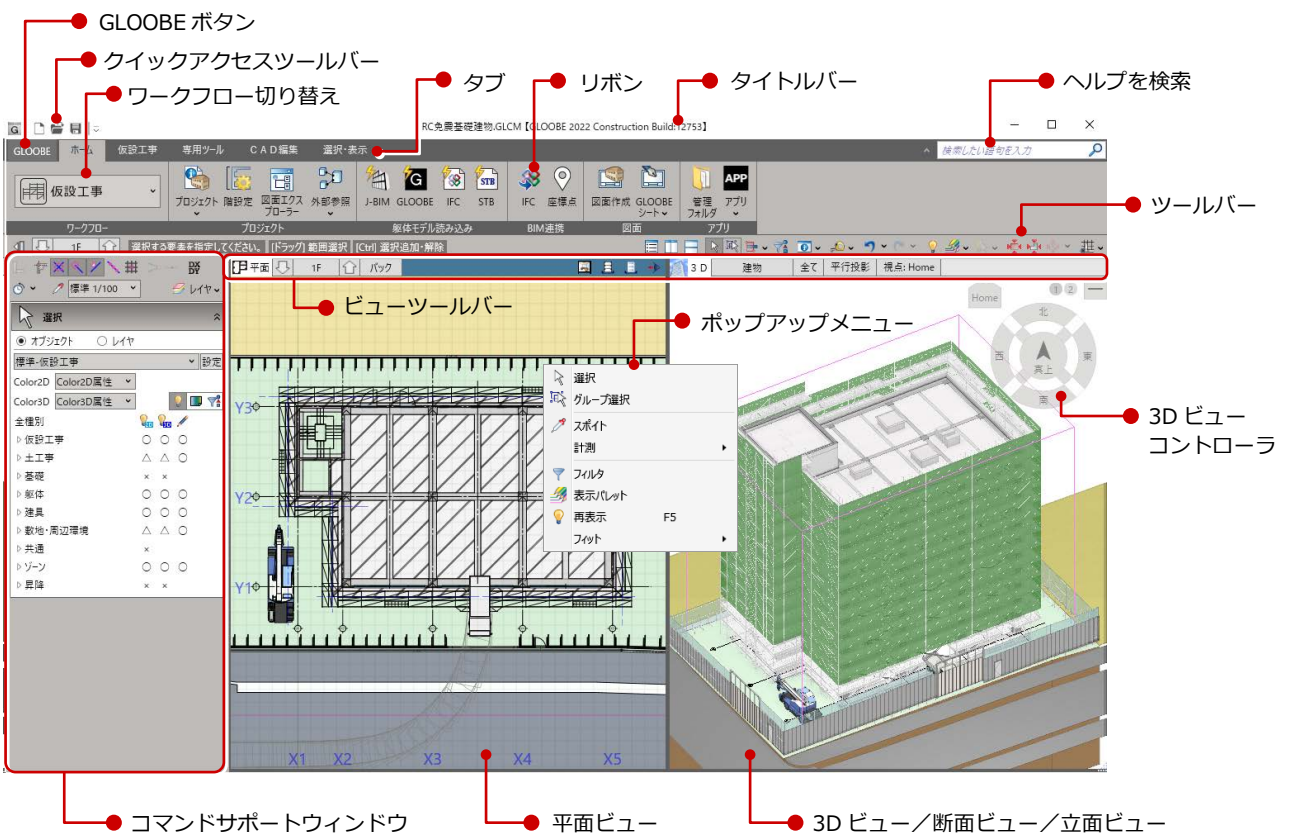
GLOOBE ボタン
クイックアクセスツールバー
ワークフロー切り替え
タブ
リボン
タイトルバー
ヘルプを検索

RC免震基礎建物.GLCM【GLOOBE 2022 Construction Build:12753】

GLOOBE ホーム 仮設工事 専用ツール CAD編集 選択・表示
検索したい語句を入力

仮設工事
ワークフロー
プロジェクト 階設定 図面エクスプローラー 外部参照
プロジェクト
J-BIM GLOOBE IFC STB
躯体モデル読み込み
IFC 座標点
BIM連携
図面作成 GLOOBEシート
図面
管理フォルダ アプリ
アプリ

ツールバー

1F 選択する要素を指定してください。[ドラッグ] 範囲選択 [Ctrl] 選択追加・解除

平面 1F バック 3D 建物 全て 平行投影 視点: Home

ビューツールバー
ポップアップメニュー

標準 1/100 レイヤ
選択
オブジェクト レイヤ
標準-仮設工事 設定
Color2D Color2D属性
Color3D Color3D属性
全種別
仮設工事 ○ ○ ○
土工事 △ △ ○
基礎 × ×
躯体 ○ ○ ○
建具 ○ ○ ○
敷地・周辺環境 △ △ ○
共通 ×
ゾーン ○ ○ ○
昇降 × ×

選択
グループ選択
スポイト
計測
フィルタ
表示パレット
再表示 F5
フィット

Home
北
西
東
南
真上

3D ビュー
コントローラ

Y3
Y2
Y1
X1 X2 X3 X4 X5

コマンドサポートウィンドウ
平面ビュー
3D ビュー／断面ビュー／立面ビュー